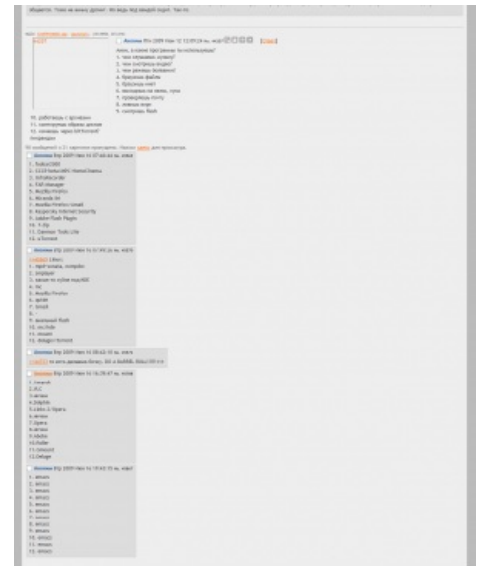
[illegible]

Аноним Птн 2009 Ноя 13 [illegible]

Анон, а какие программы ты используешь?
1. чем слушаешь музыку?
2. чем смотришь видео?
3. чем рисуешь? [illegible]
4. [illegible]
5. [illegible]
6. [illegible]
7. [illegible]
8. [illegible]
9. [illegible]

10. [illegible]
11. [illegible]
12. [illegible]

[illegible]

Аноним Втр 2009 Ноя 17 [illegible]
1. foobar2000
2. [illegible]
3. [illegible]
4. FAR Manager
5. Mozilla Firefox
6. Miranda IM
7. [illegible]
8. Kaspersky Internet Security
9. Adobe Flash Plugin
10. 7-Zip
11. Daemon Tools Lite
12. µTorrent

Аноним Втр 2009 Ноя 17 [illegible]
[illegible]
1. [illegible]
2. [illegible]
3. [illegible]
4. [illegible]
5. Mozilla Firefox
6. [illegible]
7. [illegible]
8. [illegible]
9. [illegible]
10. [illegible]
11. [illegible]
12. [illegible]

Аноним Втр 2009 Ноя 17 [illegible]
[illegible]

Аноним Втр 2009 Ноя 17 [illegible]
1. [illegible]
2. VLC
3. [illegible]
4. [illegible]
5. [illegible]
6. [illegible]
7. Opera
8. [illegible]
9. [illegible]
10. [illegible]
11. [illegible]
12. Deluge

Аноним Втр 2009 Ноя 17 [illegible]
1. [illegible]
2. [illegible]
3. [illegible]
4. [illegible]
5. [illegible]
6. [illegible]
7. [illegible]
8. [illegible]
9. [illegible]
10. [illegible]
11. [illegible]
12. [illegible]